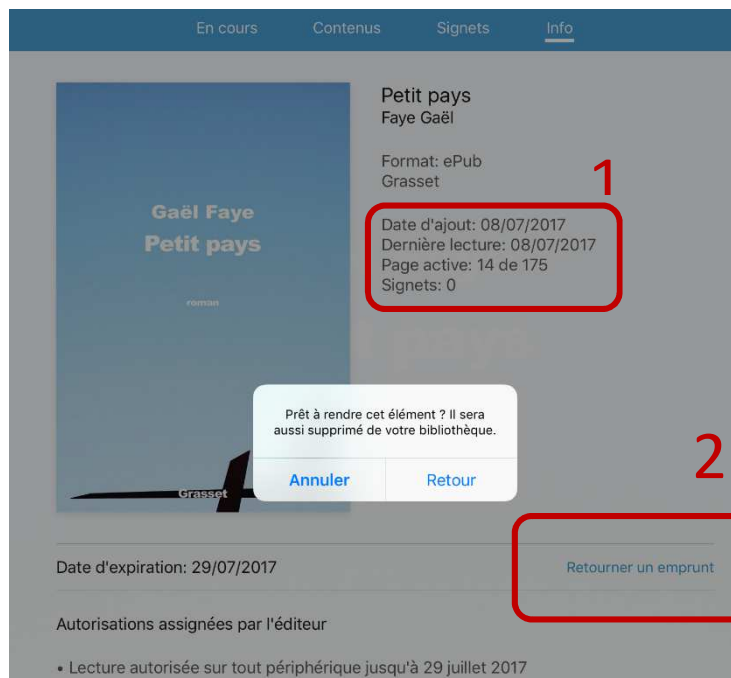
En cours Contenus Signets Info

Gaël Faye
Petit pays
roman
Grasset

Petit pays
Faye Gaël

Format: ePub
Grasset

1

Date d'ajout: 08/07/2017
Dernière lecture: 08/07/2017
Page active: 14 de 175
Signets: 0

Prêt à rendre cet élément ? Il sera aussi supprimé de votre bibliothèque.

Annuler Retour

2

Date d'expiration: 29/07/2017

Retourner un emprunt

Autorisations assignées par l'éditeur

• Lecture autorisée sur tout périphérique jusqu'à 29 juillet 2017